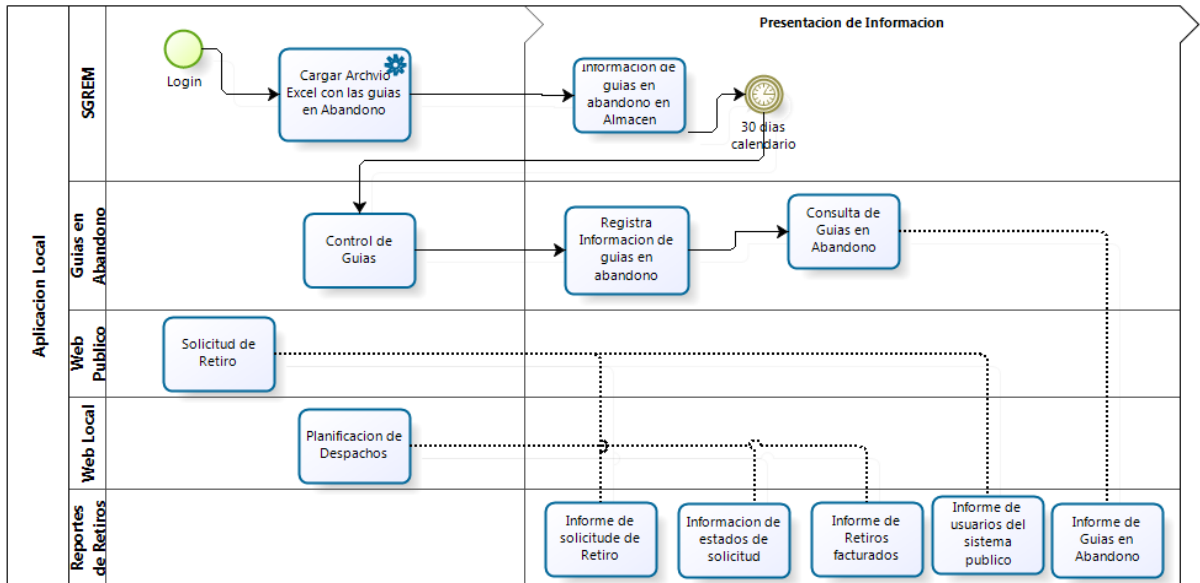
Presentacion de Informacion

Aplicacion Local

SGREM

Login

Cargar Archvio Excel con las guias en Abandono

Informacion de guias en abandono en Almacen

30 dias calendario

Guias en Abandono

Control de Guias

Registra Informacion de guias en abandono

Consulta de Guias en Abandono

Web Publico

Solicitud de Retiro

Web Local

Planificacion de Despachos

Reportes de Retiros

Informe de solicitude de Retiro

Informacion de estados de solicitud

Informe de Retiros facturados

Informe de usuarios del sistema publico

Informe de Guias en Abandono